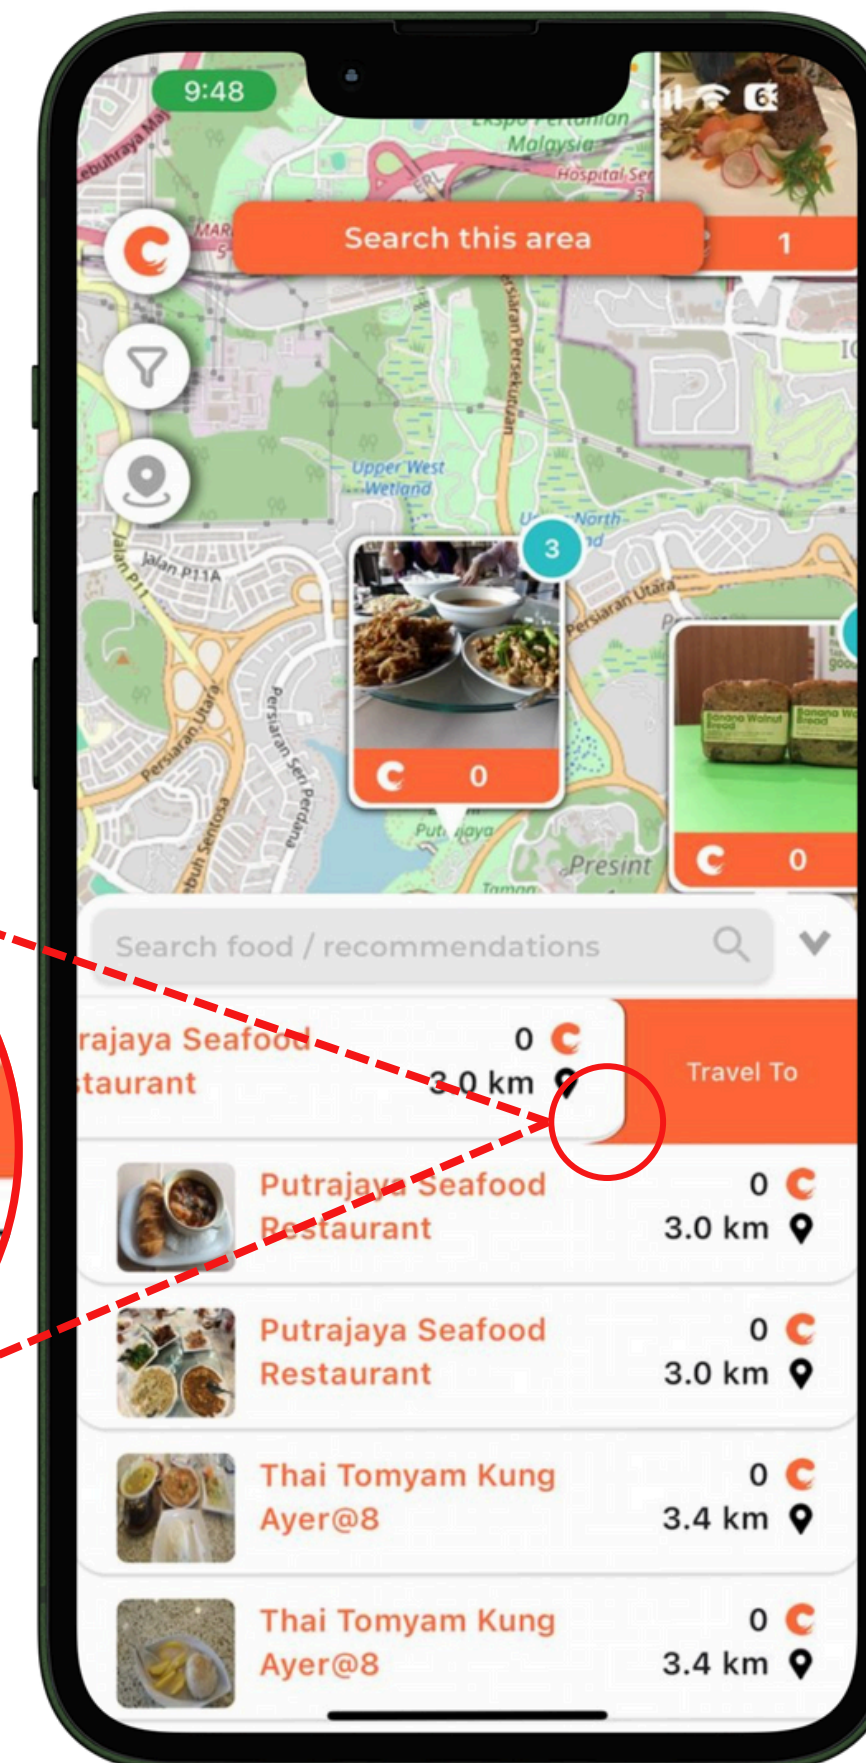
9:48

Ekspo Pertanian Malaysia

Hospital Ser

Lebuhraya Ma

MAR

Search this area

1

Persiaran Persekutuan

Upper West Wetland

North

3

Jalan P11A

Jalan P11

Persiaran Utara

Persiaran Utara

Persiaran Seri Perdana

Lebuh Sentosa

Putrajaya

Presint

0

0

Search food / recommendations

rajaya Seafood
taurant

0

3.0 km

Travel To

Putrajaya Seafood Restaurant

0

3.0 km

Putrajaya Seafood Restaurant

0

3.0 km

Thai Tomyam Kung Ayer@8

0

3.4 km

Thai Tomyam Kung Ayer@8

0

3.4 km